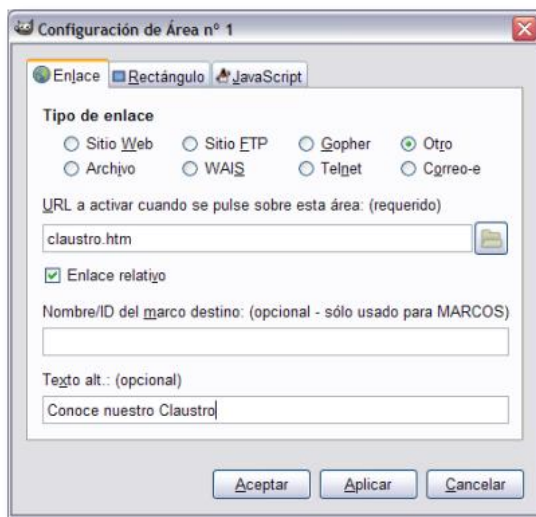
Configuración de Área nº 1

Enlace | Rectángulo | JavaScript

Tipo de enlace

Sitio Web
Sitio FTP
Gopher
Otro
Archivo
WAIS
Telnet
Correo-e

URL a activar cuando se pulse sobre esta área: (requerido)

claustro.htm

Enlace relativo

Nombre/ID del marco destino: (opcional - sólo usado para MARCOS)

Texto alt.: (opcional)

Conoce nuestro Claustro

Aceptar | Aplicar | Cancelar